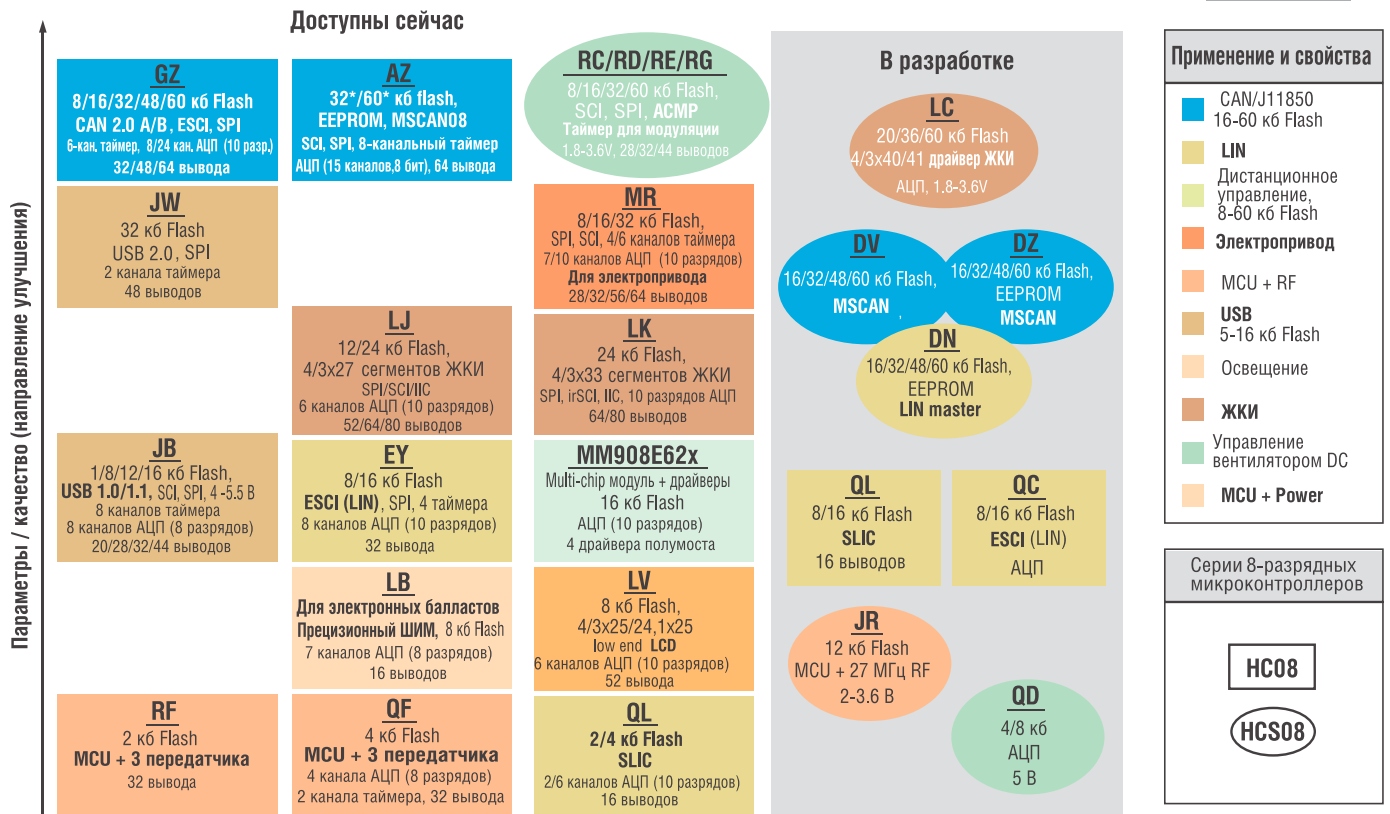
Параметры / качество (направление улучшения)

Доступны сейчас

GZ
8/16/32/48/60 кб Flash
CAN 2.0 A/B, ESCI, SPI
6-кан. таймер, 8/24 кан. АЦП (10 разр.)
32/48/64 вывода

AZ
32*/60* кб flash,
EEPROM, MSCAN08
SCI, SPI, 8-канальный таймер
АЦП (15 каналов,8 бит), 64 вывода

RC/RD/RE/RG
8/16/32/60 кб Flash,
SCI, SPI, ACMP
Таймер для модуляции
1.8-3.6V, 28/32/44 выводов

JW
32 кб Flash
USB 2.0, SPI
2 канала таймера
48 выводов

MR
8/16/32 кб Flash,
SPI, SCI, 4/6 каналов таймера
7/10 каналов АЦП (10 разрядов)
Для электропривода
28/32/56/64 выводов

LJ
12/24 кб Flash,
4/3x27 сегментов ЖКИ
SPI/SCI/IIC
6 каналов АЦП (10 разрядов)
52/64/80 выводов

LK
24 кб Flash,
4/3x33 сегментов ЖКИ
SPI, irSCI, IIC, 10 разрядов АЦП
64/80 выводов

JB
1/8/12/16 кб Flash,
USB 1.0/1.1, SCI, SPI, 4 -5.5 В
8 каналов таймера
8 каналов АЦП (8 разрядов)
20/28/32/44 выводов

EY
8/16 кб Flash
ESCI (LIN), SPI, 4 таймера
8 каналов АЦП (10 разрядов)
32 вывода

MM908E62x
Multi-chip модуль + драйверы
16 кб Flash
АЦП (10 разрядов)
4 драйвера полумоста

LB
Для электронных балластов
Прецизионный ШИМ, 8 кб Flash
7 каналов АЦП (8 разрядов)
16 выводов

LV
8 кб Flash,
4/3x25/24,1x25
low end LCD
6 каналов АЦП (10 разрядов)
52 вывода

RF
2 кб Flash
MCU + 3 передатчика
32 вывода

QF
4 кб Flash
MCU + 3 передатчика
4 канала АЦП (8 разрядов)
2 канала таймера, 32 вывода

QL
2/4 кб Flash
SLIC
2/6 каналов АЦП (10 разрядов)
16 выводов

В разработке

LC
20/36/60 кб Flash
4/3x40/41 драйвер ЖКИ
АЦП, 1.8-3.6V

DV
16/32/48/60 кб Flash,
MSCAN ,

DZ
16/32/48/60 кб Flash,
EEPROM
MSCAN

DN
16/32/48/60 кб Flash,
EEPROM
LIN master

QL
8/16 кб Flash
SLIC
16 выводов

QC
8/16 кб Flash
ESCI (LIN)
АЦП

JR
12 кб Flash
MCU + 27 МГц RF
2-3.6 В

QD
4/8 кб
АЦП
5 В

Применение и свойства
CAN/J11850
16-60 кб Flash
LIN
Дистанционное управление,
8-60 кб Flash
Электропривод
MCU + RF
USB
5-16 кб Flash
Освещение
ЖКИ
Управление вентилятором DC
MCU + Power

Серии 8-разрядных микроконтроллеров
HC08
HCS08